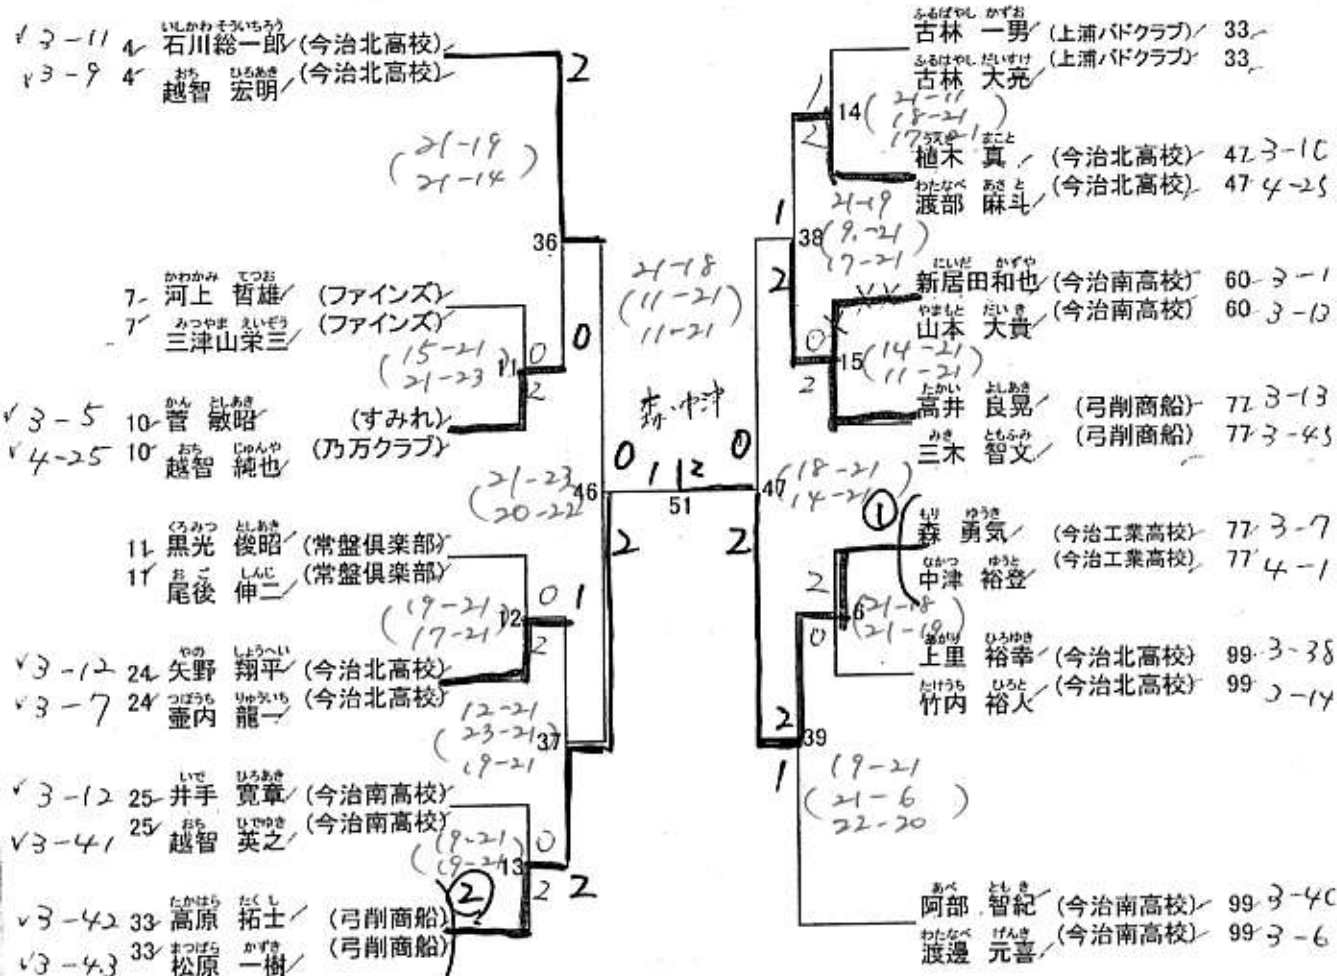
3-11 4 いしかわ そういちろう 石川総一郎 (今治北高校)
3-9 4 おち ひろあき 越智 宏明 (今治北高校)
2
(21-19 21-14)
36
7 かわかみ てつお 河上 哲雄 (ファインズ)
7 みつやま えいぞう 三津山栄三 (ファインズ)
0
(15-21 21-23) 11 0
2
3-5 10 かん としあき 菅 敏昭 (すみれ)
4-25 10 おち じゅんや 越智 純也 (乃万クラブ)
(21-18 (11-21) 11-21)
森・中津
0 1 | 2 0
(21-23 20-22) 46
51
2 2
11 くろみつ としあき 黒光 俊昭 (常盤倶楽部)
11 おご しんじ 尾後 伸二 (常盤倶楽部)
(19-21 17-21) 12 0 1
2
3-12 24 やの しょうへい 矢野 翔平 (今治北高校)
3-7 24 つぼうち りゅういち 壷内 龍一 (今治北高校)
(12-21 23-21 19-21) 37
3-12 25 いで ひろあき 井手 寛章 (今治南高校)
3-41 25 おち ひでゆき 越智 英之 (今治南高校)
(19-21 19-21) 13 0
2 2
3-42 33 たかはら たくし 高原 拓士 (弓削商船)
3-43 33 まつばら かずき 松原 一樹 (弓削商船)
ふるばやし かずお 古林 一男 (上浦バドクラブ) 33
ふるばやし だいすけ 古林 大亮 (上浦バドクラブ) 33
1
14 (21-11 18-21 17-21)
2
うえき まこと 植木 真 (今治北高校) 47 3-10
わたなべ あさと 渡部 麻斗 (今治北高校) 47 4-25
1
38 (21-19 9-21 17-21)
2
にいだ かずや 新居田和也 (今治南高校) 60 3-1
やまもと だいき 山本 大貴 (今治南高校) 60 3-10
0
15 (14-21 11-21)
2
たかい よしあき 高井 良晃 (弓削商船) 77 3-13
みき ともふみ 三木 智文 (弓削商船) 77 3-45
0
47 (18-21 14-21)
①
もり ゆうき 森 勇気 (今治工業高校) 77 3-7
なかつ ゆうと 中津 裕登 (今治工業高校) 77 4-1
2
6 (21-18 21-18)
0
あがり ひろゆき 上里 裕幸 (今治北高校) 99 3-38
たけうち ひろと 竹内 裕人 (今治北高校) 99 3-14
2 39
1
(19-21 (21-6) 22-20)
あべ ともき 阿部 智紀 (今治南高校) 99 3-40
わたなべ げんき 渡邊 元喜 (今治南高校) 99 3-6